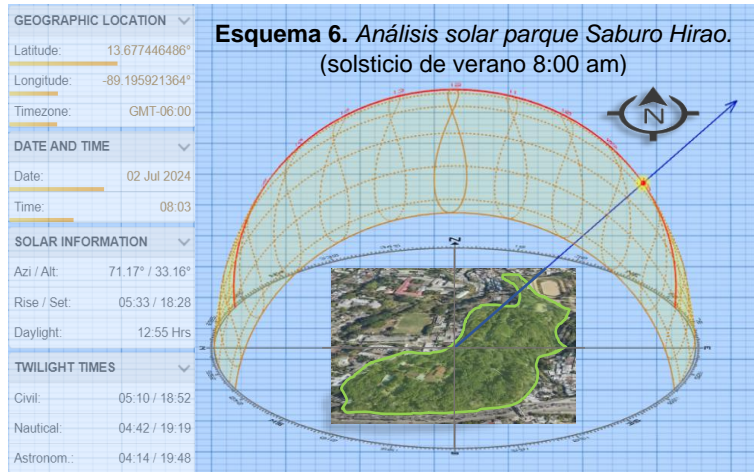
GEOGRAPHIC LOCATION

Latitude: 13.677446486°

Longitude: -89.195921364°

Timezone: GMT-06:00

DATE AND TIME

Date: 02 Jul 2024

Time: 08:03

SOLAR INFORMATION

Azi / Alt: 71.17° / 33.16°

Rise / Set: 05:33 / 18:28

Daylight: 12:55 Hrs

TWILIGHT TIMES

Civil: 05:10 / 18:52

Nautical: 04:42 / 19:19

Astronom.: 04:14 / 19:48

**Esquema 6.** *Análisis solar parque Saburo Hirao.*
(solsticio de verano 8:00 am)

N

N